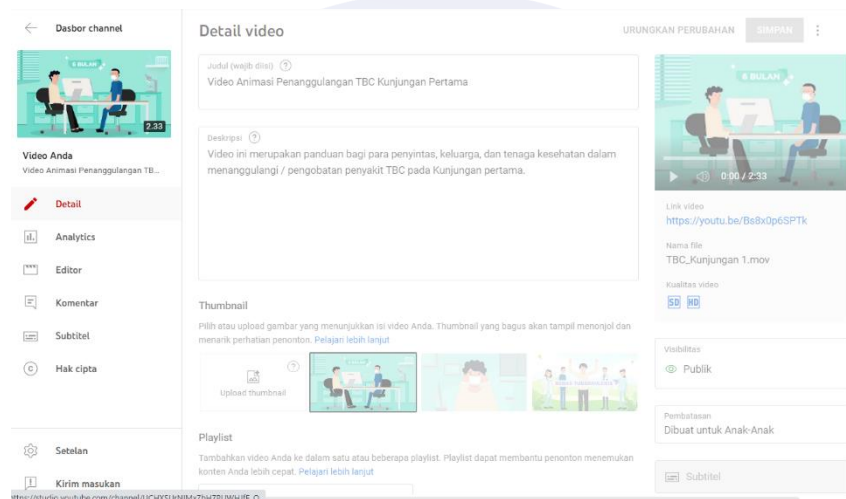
Dasbor channel

6 BULAN

2:33

Video Anda

Video Animasi Penanggulangan TB...

Detail

Analytics

Editor

Komentar

Subtitel

Hak cipta

Setelan

Kirim masukan

Detail video

URUNGKAN PERUBAHAN

SIMPAN

Judul (wajib diisi) ?

Video Animasi Penanggulangan TBC Kunjungan Pertama

Deskripsi ?

Video ini merupakan panduan bagi para penyintas, keluarga, dan tenaga kesehatan dalam menanggulangi / pengobatan penyakit TBC pada Kunjungan pertama.

Thumbnail

Pilih atau upload gambar yang menunjukkan isi video Anda. Thumbnail yang bagus akan tampil menonjol dan menarik perhatian penonton. Pelajari lebih lanjut

Upload thumbnail

Playlist

Tambahkan video Anda ke dalam satu atau beberapa playlist. Playlist dapat membantu penonton menemukan konten Anda lebih cepat. Pelajari lebih lanjut

6 BULAN

0:00 / 2:33

Link video

https://youtu.be/Bs8x0p6SPTk

Nama file

TBC_Kunjungan 1.mov

Kualitas video

SD HD

Visibilitas

Publik

Pembatasan

Dibuat untuk Anak-Anak

Subtitel

https://studio.youtube.com/channel/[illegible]